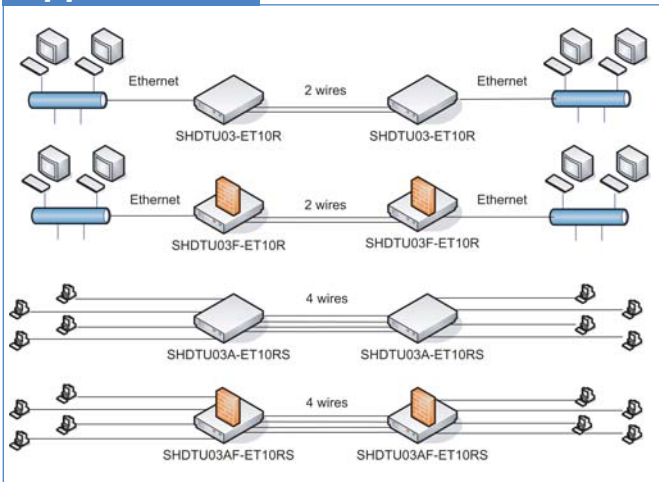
Ethernet

2 wires

Ethernet

SHDTU03-ET10R

SHDTU03-ET10R

Ethernet

2 wires

Ethernet

SHDTU03F-ET10R

SHDTU03F-ET10R

4 wires

SHDTU03A-ET10RS

SHDTU03A-ET10RS

4 wires

SHDTU03AF-ET10RS

SHDTU03AF-ET10RS